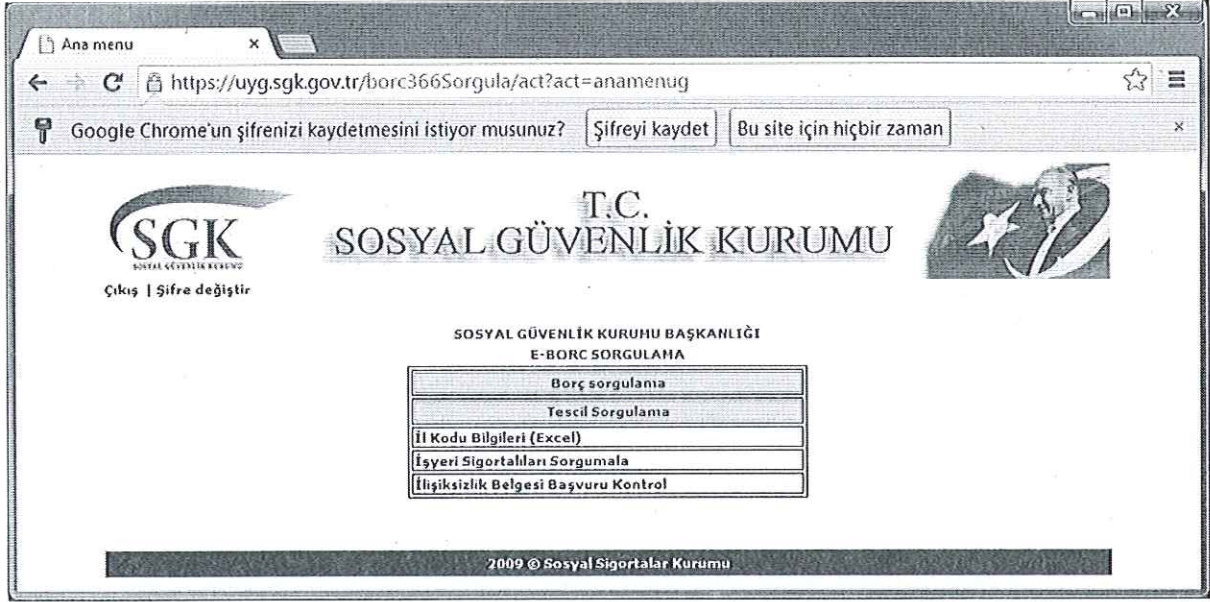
Ana menu ×

https://uyg.sgk.gov.tr/borc366Sorgula/act?act=anamenug

Google Chrome'un şifrenizi kaydetmesini istiyor musunuz? Şifreyi kaydet Bu site için hiçbir zaman ×

SGK
SOSYAL GÜVENLİK KURUMU

T.C.
SOSYAL GÜVENLİK KURUMU

Çıkış | Şifre değiştir

SOSYAL GÜVENLİK KURUMU BAŞKANLIĞI
E-BORC SORGULAMA

Borç sorgulama

Tescil Sorgulama

İl Kodu Bilgileri (Excel)

İşyeri Sigortalıları Sorgumala

İlişiksizlik Belgesi Başvuru Kontrol

2009 © Sosyal Sigortalar Kurumu